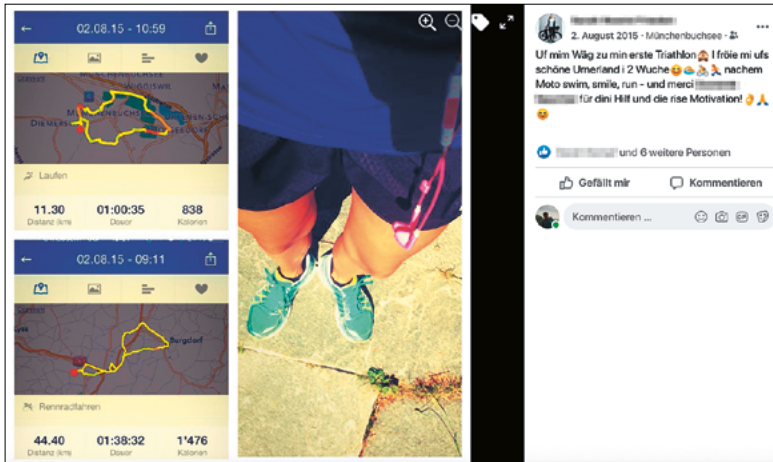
02.08.15 - 10:59

Laufen

| 11.30 | 01:00:35 | 838 |
|---|---|---|
| Distanz (km) | Dauer | Kalorien |

02.08.15 - 09:11

Burgdorf

Rennradfahren

| 44.40 | 01:38:32 | 1'476 |
|---|---|---|
| Distanz (km) | Dauer | Kalorien |

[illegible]
2. August 2015 · Münchenbuchsee

Uf mim Wäg zu min erste Triathlon I fröie mi ufs schöne Umerland i 2 Wuche nachem Moto swim, smile, run - und merci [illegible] für dini Hilf und die rise Motivation!

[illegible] und 6 weitere Personen

Gefällt mir
Kommentieren

Kommentieren ...